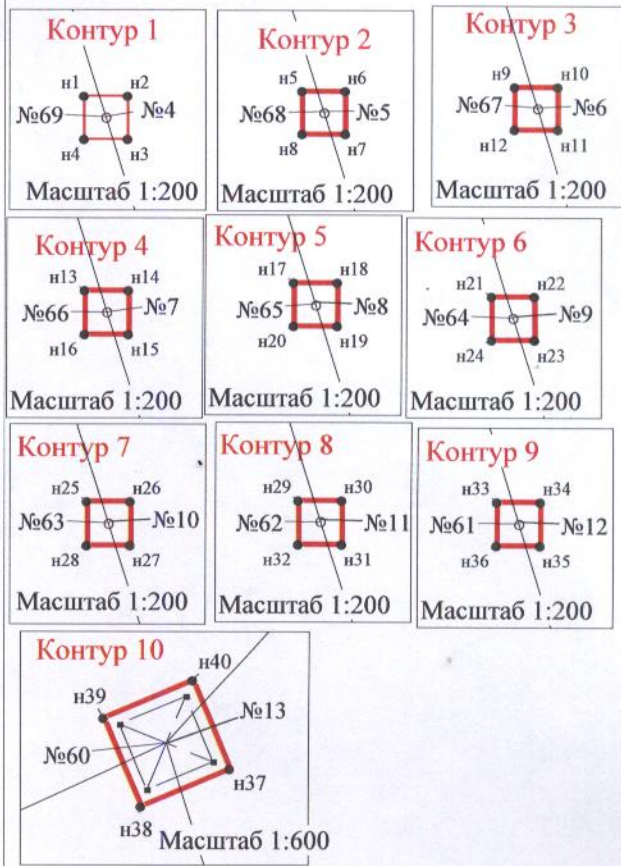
Контур 1
н1 н2
№69 №4
н4 н3
Масштаб 1:200

Контур 2
н5 н6
№68 №5
н8 н7
Масштаб 1:200

Контур 3
н9 н10
№67 №6
н12 н11
Масштаб 1:200

Контур 4
н13 н14
№66 №7
н16 н15
Масштаб 1:200

Контур 5
н17 н18
№65 №8
н20 н19
Масштаб 1:200

Контур 6
н21 н22
№64 №9
н24 н23
Масштаб 1:200

Контур 7
н25 н26
№63 №10
н28 н27
Масштаб 1:200

Контур 8
н29 н30
№62 №11
н32 н31
Масштаб 1:200

Контур 9
н33 н34
№61 №12
н36 н35
Масштаб 1:200

Контур 10
н40
н39
№13
№60
н37
н38
Масштаб 1:600